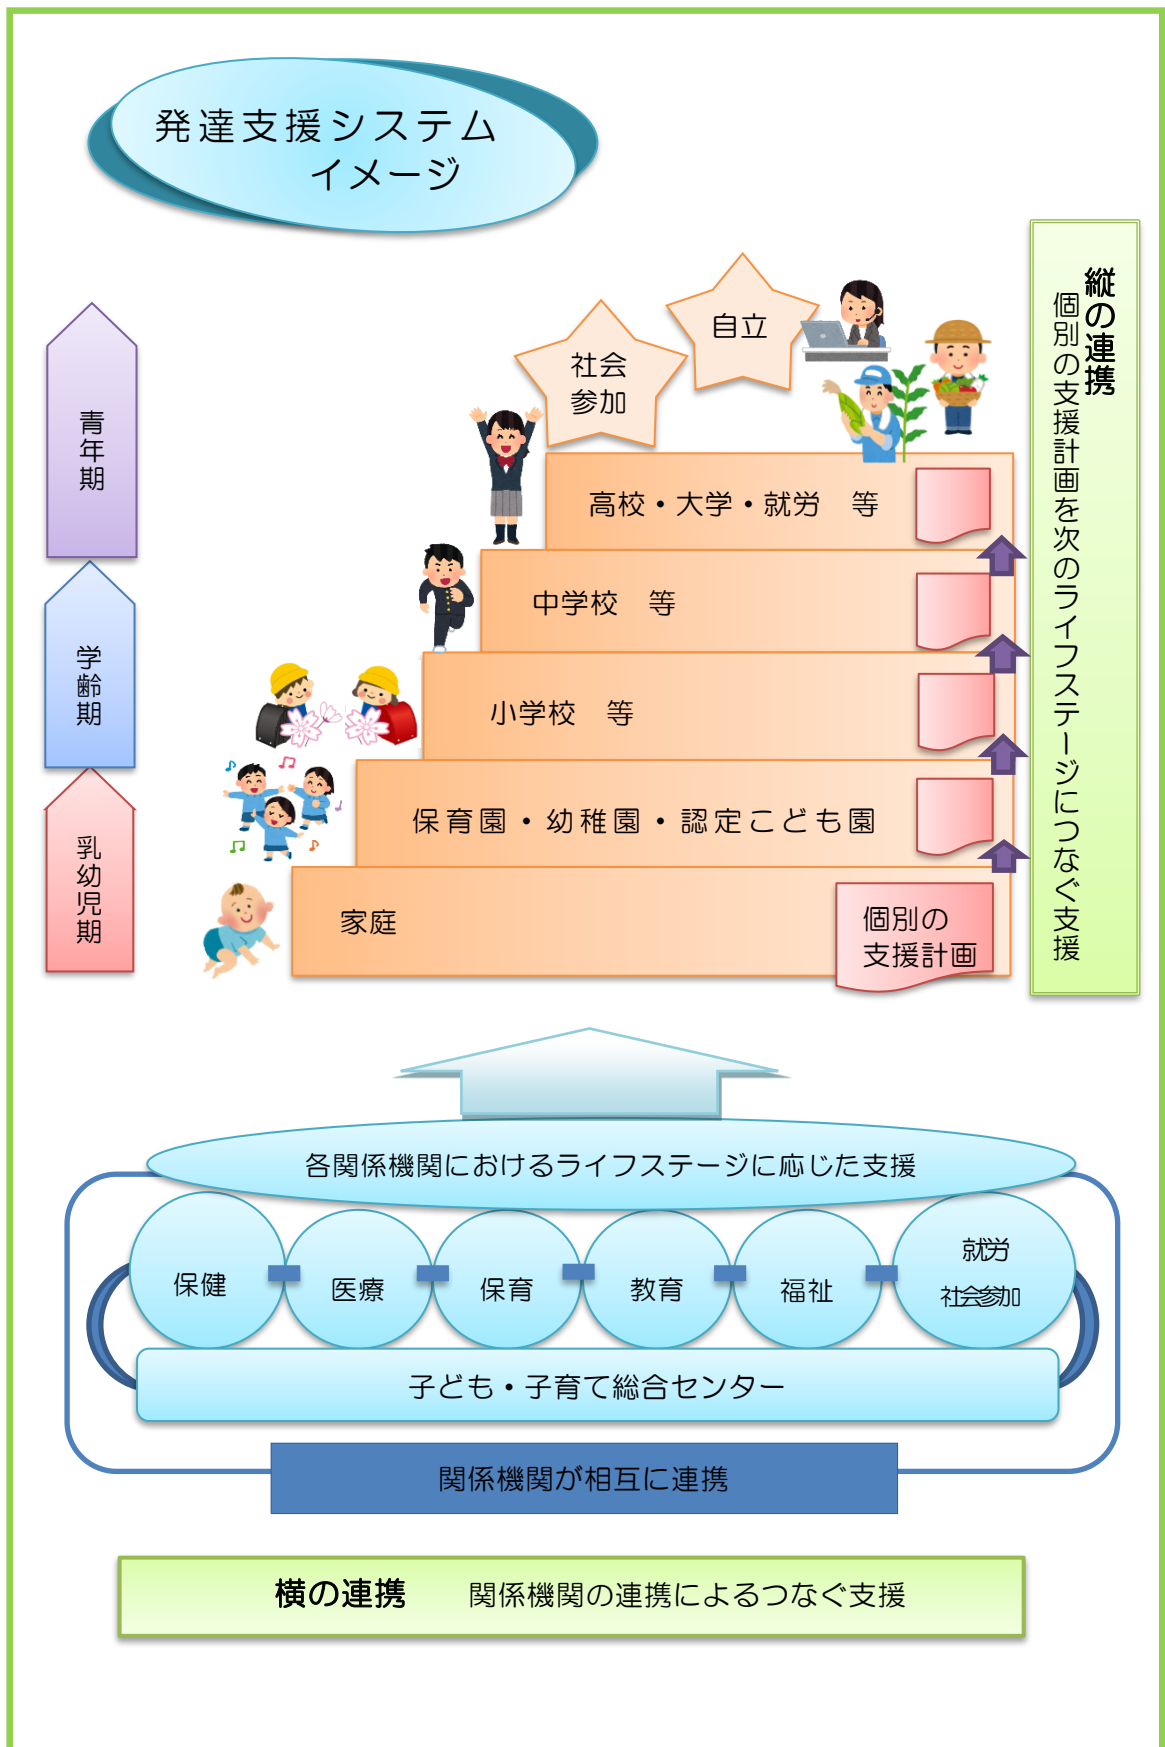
発達支援システム
イメージ

縦の連携
個別の支援計画を次のライフステージにつなぐ支援

自立

社会
参加

青年期

学齢期

乳幼児期

高校・大学・就労　等

中学校　等

小学校　等

保育園・幼稚園・認定こども園

家庭

個別の
支援計画

各関係機関におけるライフステージに応じた支援

保健

医療

保育

教育

福祉

就労
社会参加

子ども・子育て総合センター

関係機関が相互に連携

横の連携　関係機関の連携によるつなぐ支援